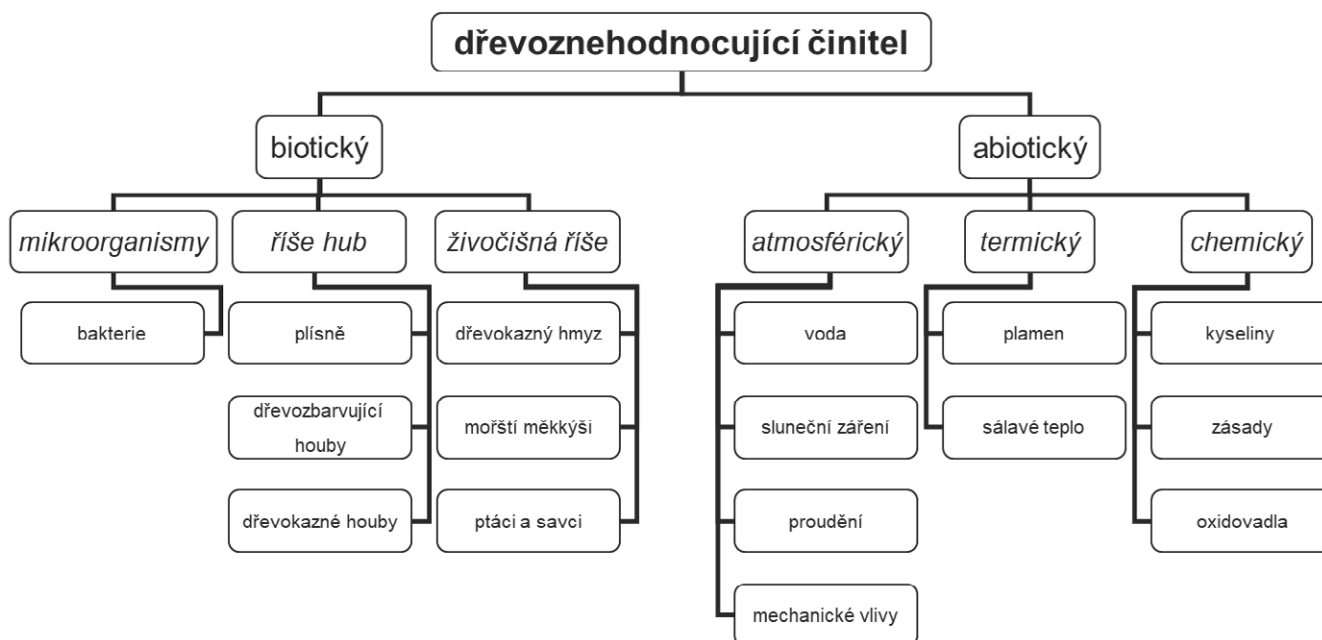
dřevoznehodnocující činitel

biotický

mikroorganismy

bakterie

říše hub

plísně

dřevozbarvující houby

dřevokazné houby

živočišná říše

dřevokazný hmyz

mořští měkkýši

ptáci a savci

abiotický

atmosférický

voda

sluneční záření

proudění

mechanické vlivy

termický

plamen

sálavé teplo

chemický

kyseliny

zásady

oxidovadla